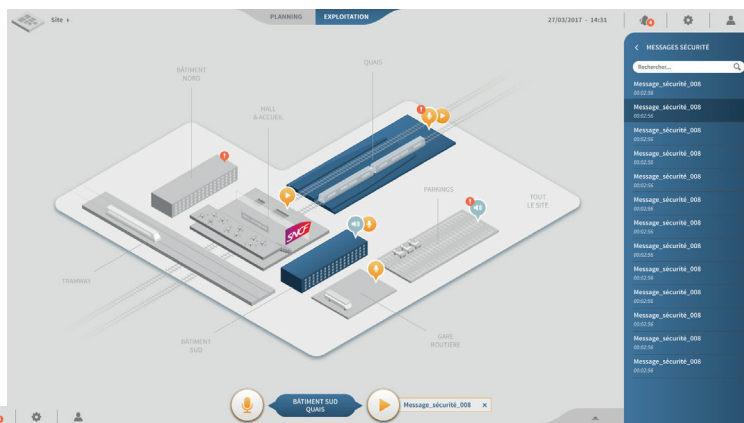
Site ›

PLANNING
EXPLOITATION

27/03/2017 - 14:31

4

‹ MESSAGES SÉCURITÉ

Rechercher...

Message_sécurité_008
00:02:56

Message_sécurité_008
00:02:56

Message_sécurité_008
00:02:56

Message_sécurité_008
00:02:56

Message_sécurité_008
00:02:56

Message_sécurité_008
00:02:56

Message_sécurité_008
00:02:56

Message_sécurité_008
00:02:56

Message_sécurité_008
00:02:56

Message_sécurité_008
00:02:56

Message_sécurité_008
00:02:56

Message_sécurité_008
00:02:56

Message_sécurité_008
00:02:56

BÂTIMENT NORD

QUAIS

HALL & ACCUEIL

PARKINGS

TOUT LE SITE

SNCF

TRAMWAY

BÂTIMENT SUD

GARE ROUTIÈRE

BÂTIMENT SUD QUAIS

Message_sécurité_008 ×